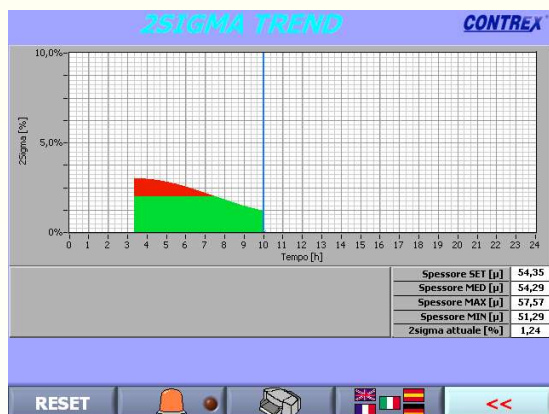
2SIGMA TREND

CONTREX

10,0%

5,0%

0%

2sigma [%]

0 1 2 3 4 5 6 7 8 9 10 11 12 13 14 15 16 17 18 19 20 21 22 23 24

Tempo [h]

| | |
|---|---|
| Spessore SET [µ] | 54,35 |
| Spessore MED [µ] | 54,29 |
| Spessore MAX [µ] | 57,57 |
| Spessore MIN [µ] | 51,29 |
| 2sigma attuale [%] | 1,24 |

RESET

<<